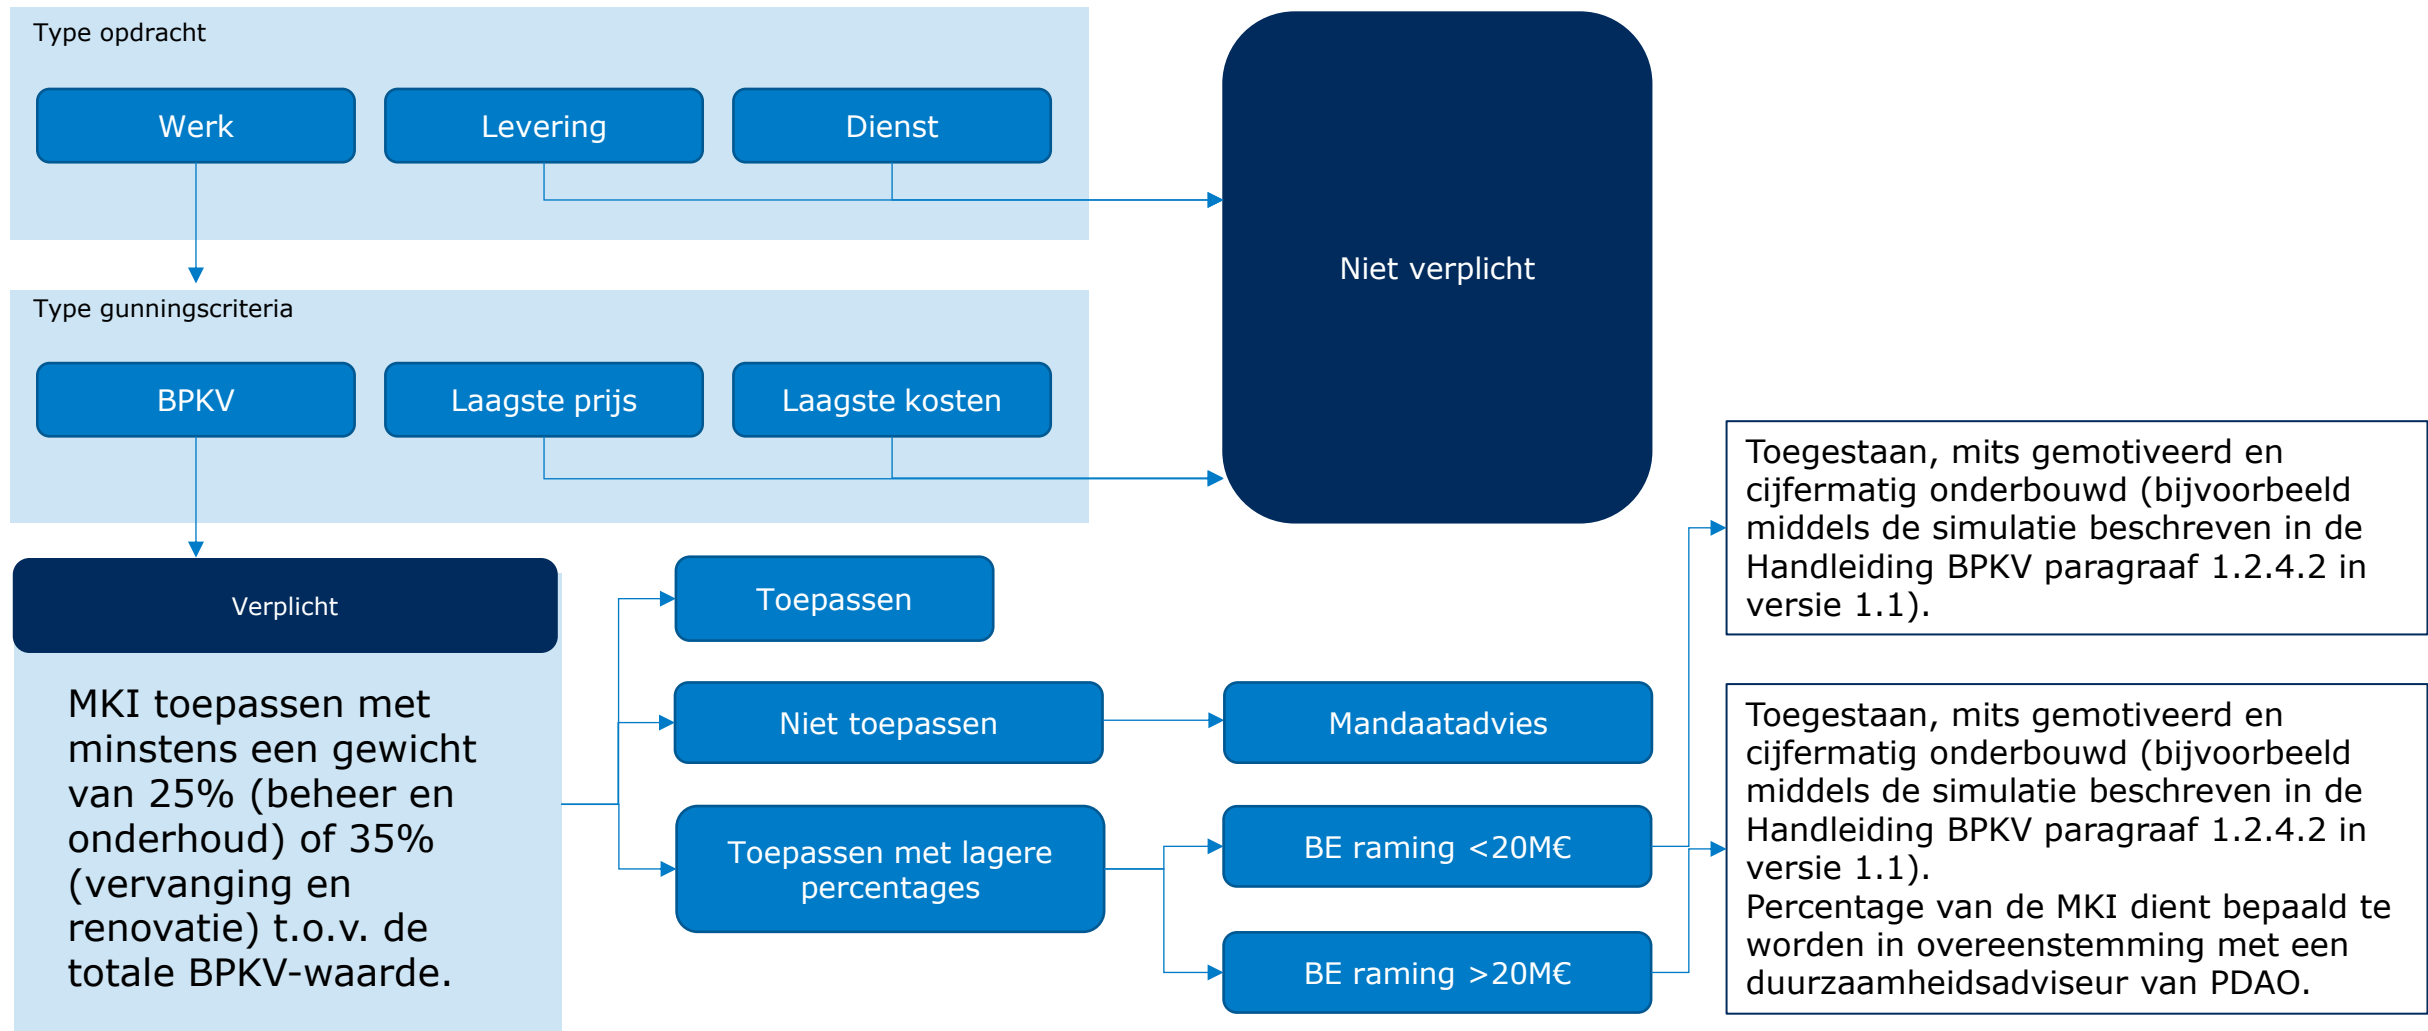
Type opdracht

Werk

Levering

Dienst

Niet verplicht

Type gunningscriteria

BPKV

Laagste prijs

Laagste kosten

Verplicht

MKI toepassen met minstens een gewicht van 25% (beheer en onderhoud) of 35% (vervanging en renovatie) t.o.v. de totale BPKV-waarde.

Toepassen

Niet toepassen

Mandaatadvies

Toepassen met lagere percentages

BE raming <20M€

BE raming >20M€

Toegestaan, mits gemotiveerd en cijfermatig onderbouwd (bijvoorbeeld middels de simulatie beschreven in de Handleiding BPKV paragraaf 1.2.4.2 in versie 1.1).

Toegestaan, mits gemotiveerd en cijfermatig onderbouwd (bijvoorbeeld middels de simulatie beschreven in de Handleiding BPKV paragraaf 1.2.4.2 in versie 1.1).
Percentage van de MKI dient bepaald te worden in overeenstemming met een duurzaamheidsadviseur van PDAO.